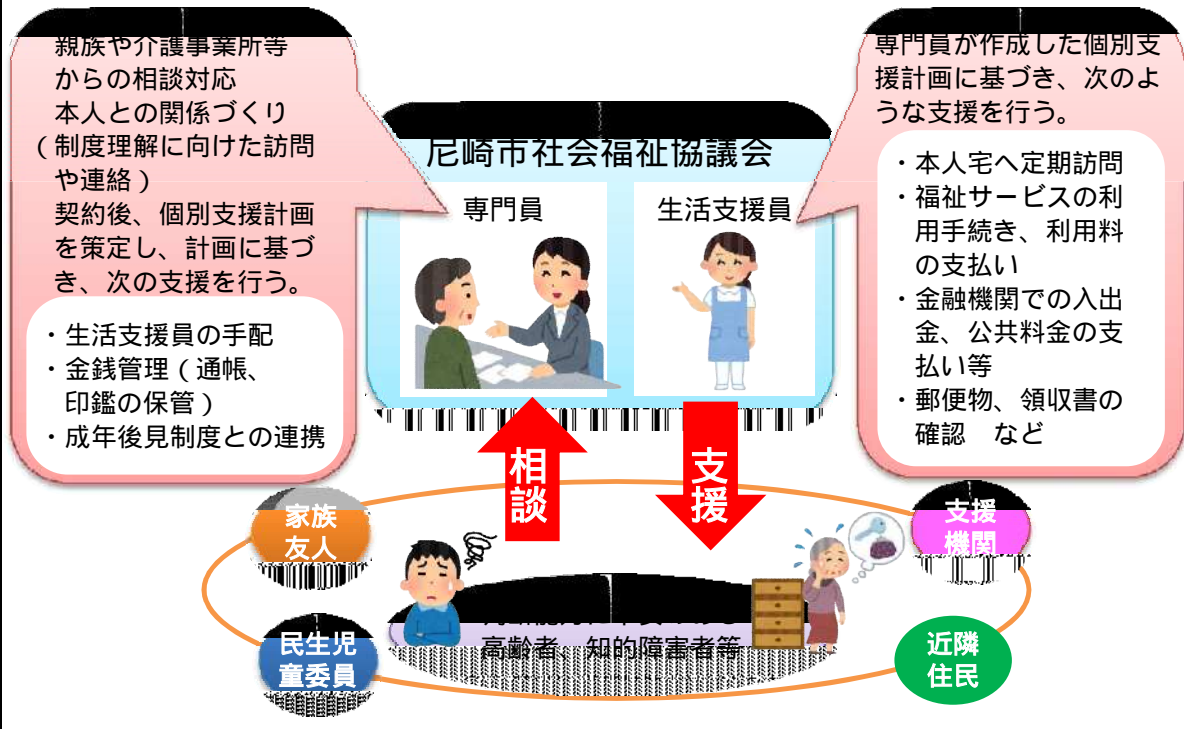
親族や介護事業所等からの相談対応
本人との関係づくり（制度理解に向けた訪問や連絡）
契約後、個別支援計画を策定し、計画に基づき、次の支援を行う。

・生活支援員の手配
・金銭管理（通帳、印鑑の保管）
・成年後見制度との連携

尼崎市社会福祉協議会

専門員

生活支援員

専門員が作成した個別支援計画に基づき、次のような支援を行う。

・本人宅へ定期訪問
・福祉サービスの利用手続き、利用料の支払い
・金融機関での入出金、公共料金の支払い等
・郵便物、領収書の確認　など

相談

支援

家族友人

支援機関

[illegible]
高齢者、知的障害者等

民生児童委員

近隣住民